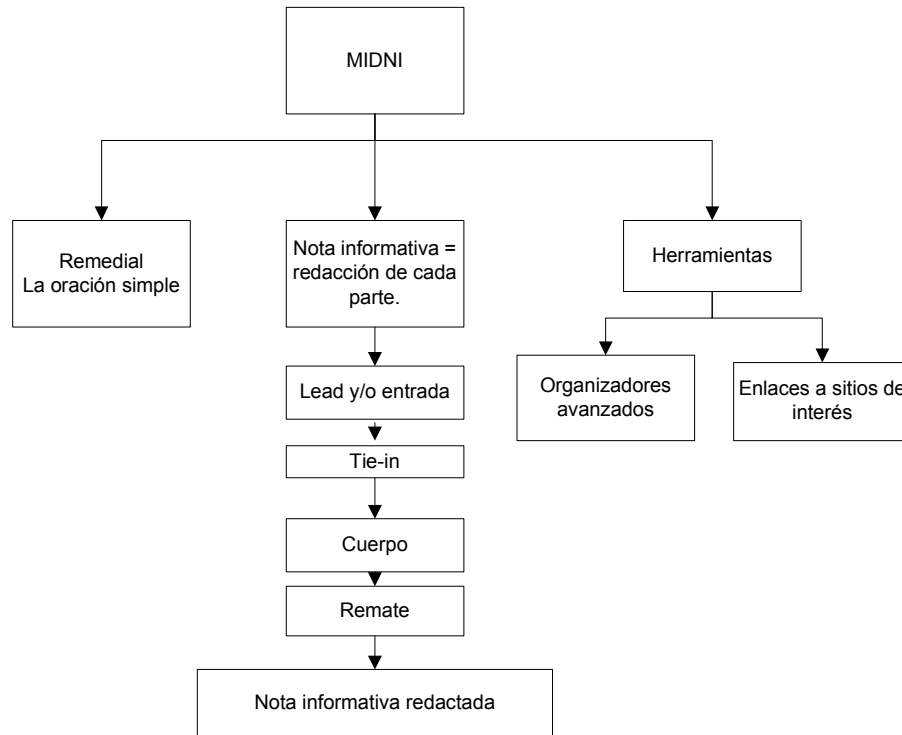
MIDNI

Remedial
La oración simple

Nota informativa = redacción de cada parte.

Lead y/o entrada

Tie-in

Cuerpo

Remate

Nota informativa redactada

Herramientas

Organizadores avanzados

Enlaces a sitios de interés